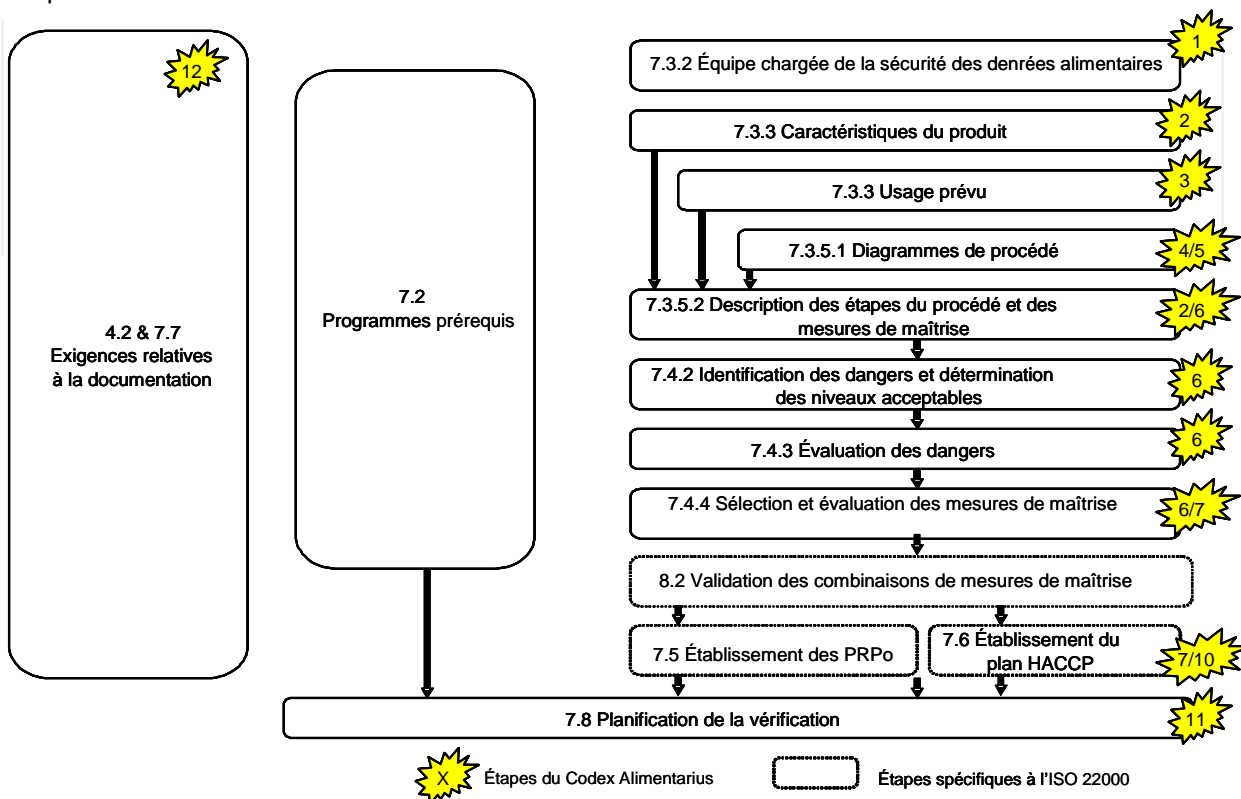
12

4.2 & 7.7
Exigences relatives à la documentation

7.2
Programmes prérequis

1
7.3.2 Équipe chargée de la sécurité des denrées alimentaires

2
7.3.3 Caractéristiques du produit

3
7.3.3 Usage prévu

4/5
7.3.5.1 Diagrammes de procédé

2/6
7.3.5.2 Description des étapes du procédé et des mesures de maîtrise

6
7.4.2 Identification des dangers et détermination des niveaux acceptables

6
7.4.3 Évaluation des dangers

6/7
7.4.4 Sélection et évaluation des mesures de maîtrise

8.2 Validation des combinaisons de mesures de maîtrise

7.5 Établissement des PRPo

7/10
7.6 Établissement du plan HACCP

11
7.8 Planification de la vérification

X Étapes du Codex Alimentarius

Étapes spécifiques à l'ISO 22000